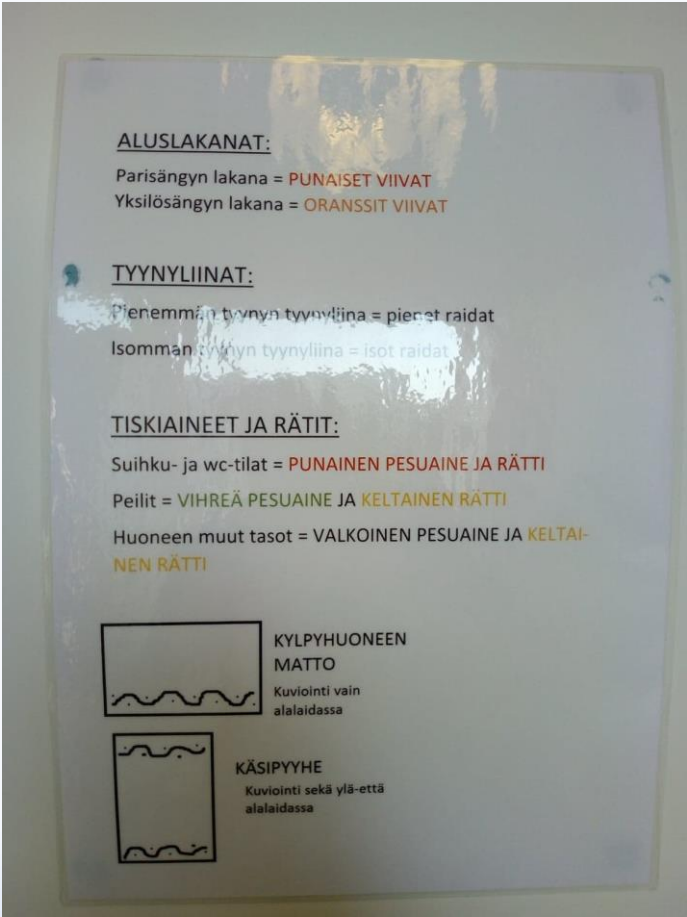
ALUSLAKANAT:

Parisängyn lakana = PUNAISET VIIVAT
Yksilösängyn lakana = ORANSSIT VIIVAT

TYYNYLIINAT:

Pienemmän tyynyn tyynyliina = pienet raidat
Isomman tyynyn tyynyliina = isot raidat

TISKIAINEET JA RÄTIT:

Suihku- ja wc-tilat = PUNAINEN PESUAINE JA RÄTTI

Peilit = VIHREÄ PESUAINE JA KELTAINEN RÄTTI

Huoneen muut tasot = VALKOINEN PESUAINE JA KELTAINEN RÄTTI

KYLPYHUONEEN MATTO
Kuviointi vain alalaidassa

KÄSIPYYHE
Kuviointi sekä ylä-että alalaidassa